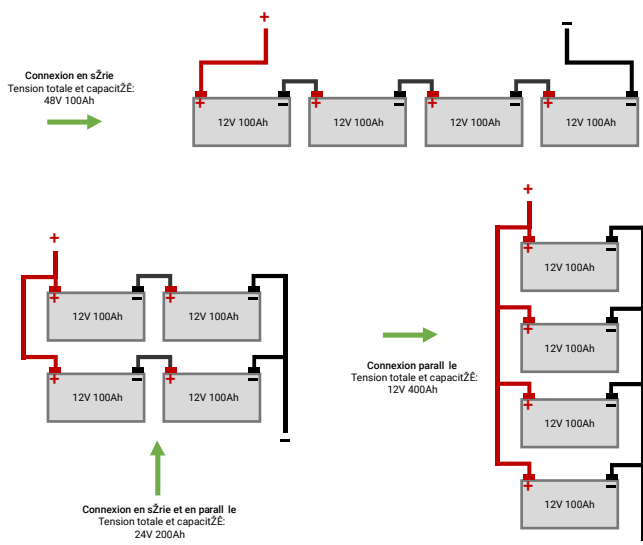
Connexion en sŽrie
Tension totale et capacitŽ:
48V 100Ah

+
−

+ − + − + − + −
12V 100Ah 12V 100Ah 12V 100Ah 12V 100Ah

+
+ − + −
12V 100Ah 12V 100Ah
+ − + −
12V 100Ah 12V 100Ah
−

Connexion en sŽrie et en parall le
Tension totale et capacitŽ:
24V 200Ah

Connexion parall le
Tension totale et capacitŽ:
12V 400Ah

+
+ −
12V 100Ah
+ −
12V 100Ah
+ −
12V 100Ah
+ −
12V 100Ah